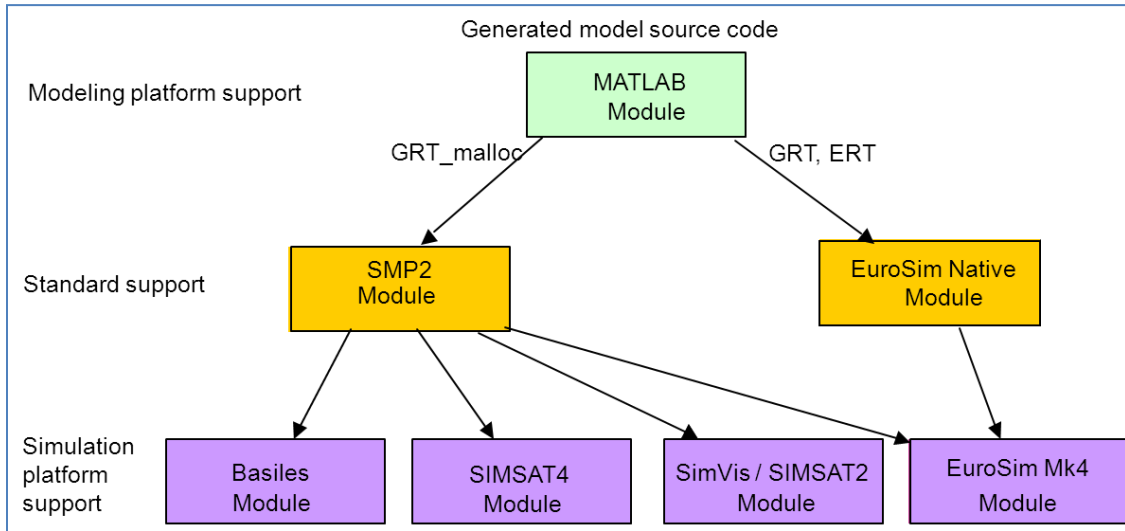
Generated model source code

Modeling platform support

MATLAB Module

GRT_malloc

GRT, ERT

Standard support

SMP2 Module

EuroSim Native Module

Simulation platform support

Basiles Module

SIMSAT4 Module

SimVis / SIMSAT2 Module

EuroSim Mk4 Module